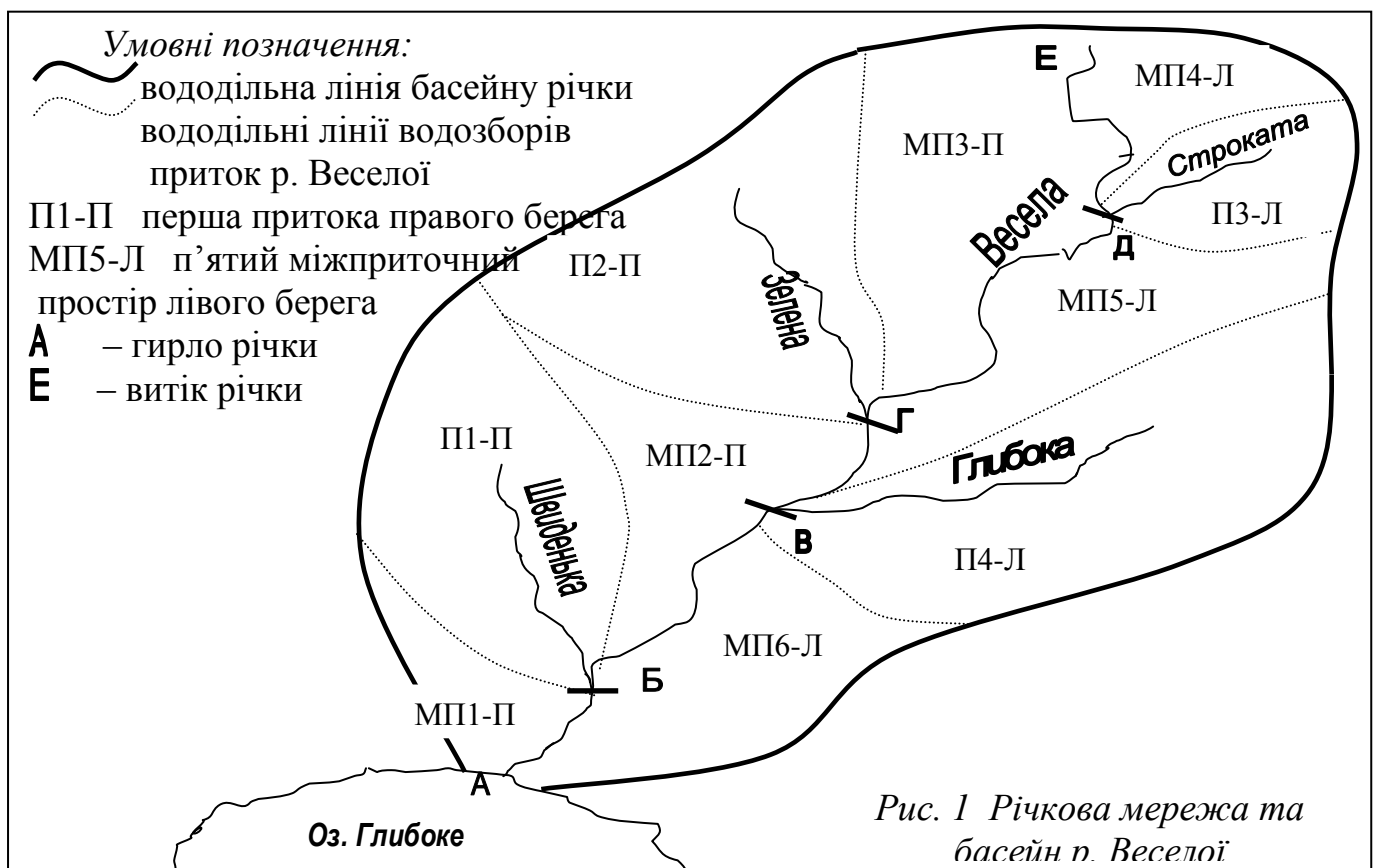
Умовні позначення:
вододільна лінія басейну річки
вододільні лінії водозборів приток р. Веселої
П1-П перша притока правого берега
МП5-Л п'ятий міжприточний простір лівого берега
А – гирло річки
Е – витік річки

Е
МП4-Л
МП3-П
Строката
Весела
П3-Л
Д
П2-П
Зелена
МП5-Л
Г
П1-П
МП2-П
Глибока
Швиденька
В
П4-Л
МП6-Л
Б
МП1-П
А
Оз. Глибоке

Рис. 1 Річкова мережа та басейн р. Веселої